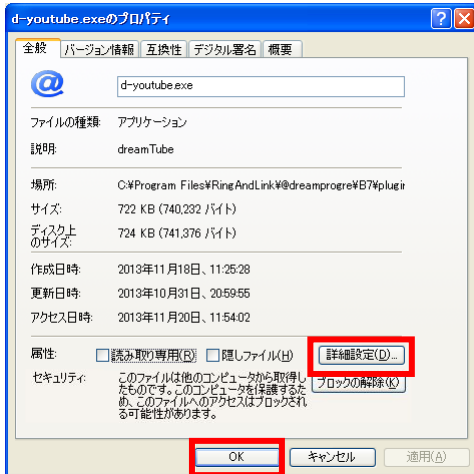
d-youtube.exeのプロパティ

? X

全般 | バージョン情報 | 互換性 | デジタル署名 | 概要

d-youtube.exe

ファイルの種類: アプリケーション

説明: dreamTube

場所: C:¥Program Files¥RingAndLink¥@dreamprogre¥B7¥plugi

サイズ: 722 KB (740,232 バイト)

ディスク上のサイズ: 724 KB (741,376 バイト)

作成日時: 2013年11月18日、11:25:28

更新日時: 2013年10月31日、20:59:55

アクセス日時: 2013年11月20日、11:54:02

属性: 読み取り専用(R) 隠しファイル(H) 詳細設定(D)...

セキュリティ: このファイルは他のコンピュータから取得したものです。このコンピュータを保護するため、このファイルへのアクセスはブロックされる可能性があります。 ブロックの解除(K)

OK キャンセル 適用(A)